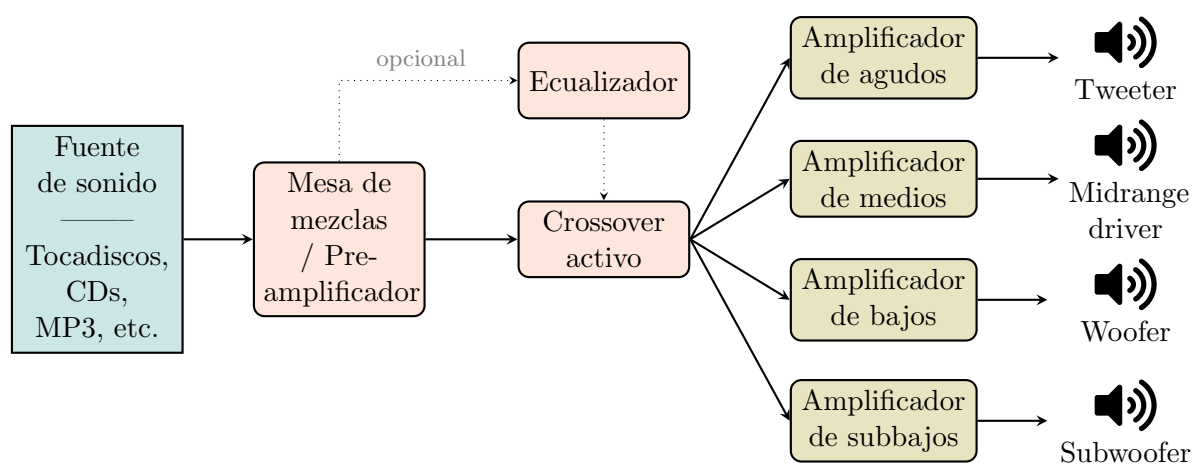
Fuente de sonido
———
Tocadiscos, CDs, MP3, etc.

opcional

Mesa de mezclas / Pre-amplificador

Ecualizador

Crossover activo

Amplificador de agudos

Tweeter

Amplificador de medios

Midrange driver

Amplificador de bajos

Woofer

Amplificador de subbajos

Subwoofer